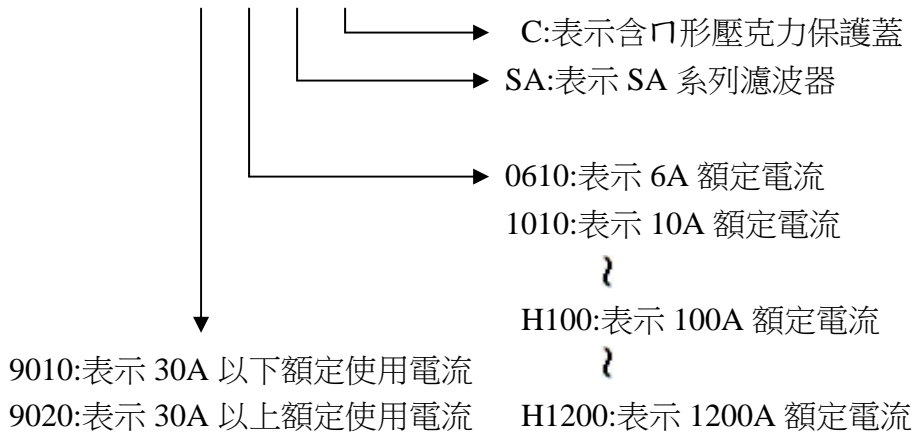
C:表示含ㄇ形壓克力保護蓋

SA:表示 SA 系列濾波器

0610:表示 6A 額定電流
1010:表示 10A 額定電流
≀
H100:表示 100A 額定電流
≀
H1200:表示 1200A 額定電流

9010:表示 30A 以下額定使用電流
9020:表示 30A 以上額定使用電流